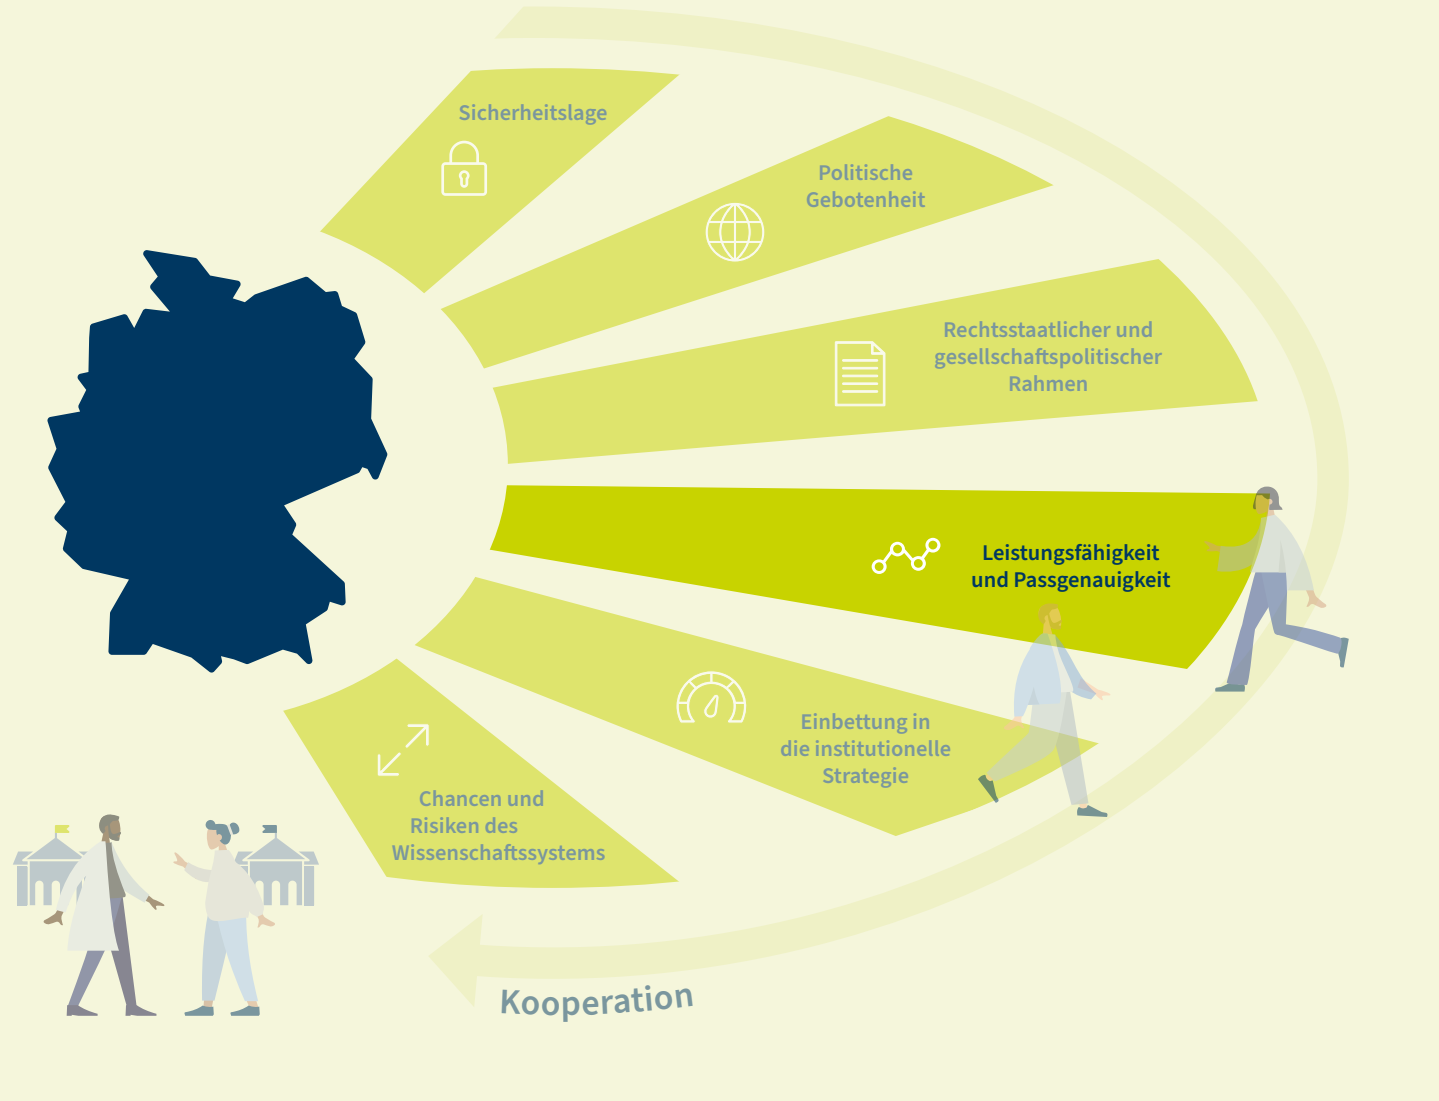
Sicherheitslage

Politische Gebotenheit

Rechtsstaatlicher und gesellschaftspolitischer Rahmen

Leistungsfähigkeit und Passgenauigkeit

Einbettung in die institutionelle Strategie

Chancen und Risiken des Wissenschaftssystems

Kooperation